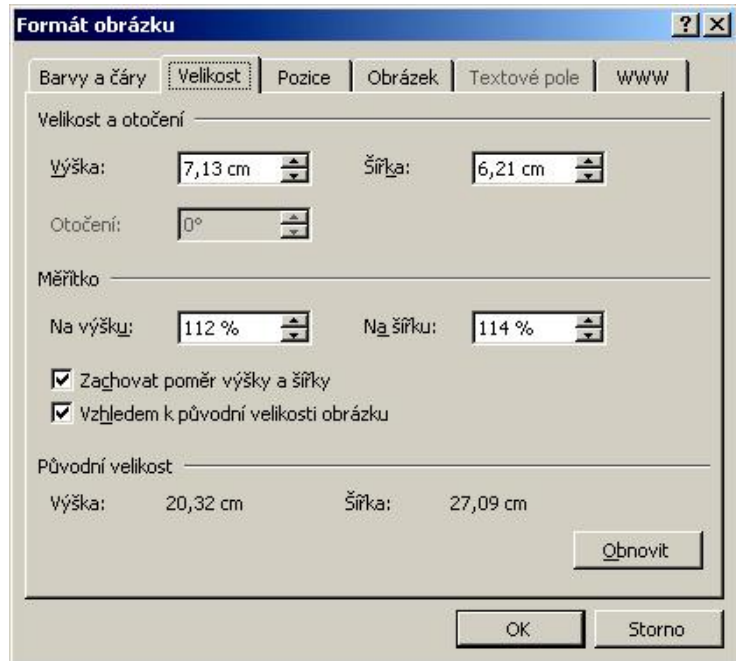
Formát obrázku

?
X

Barvy a čáry | Velikost | Pozice | Obrázek | Textové pole | WWW

Velikost a otočení

Výška: 7,13 cm
Šířka: 6,21 cm

Otočení: 0°

Měřítko

Na výšku: 112 %
Na šířku: 114 %

☑ Zachovat poměr výšky a šířky
☑ Vzhledem k původní velikosti obrázku

Původní velikost

Výška: 20,32 cm
Šířka: 27,09 cm

Obnovit

OK
Storno